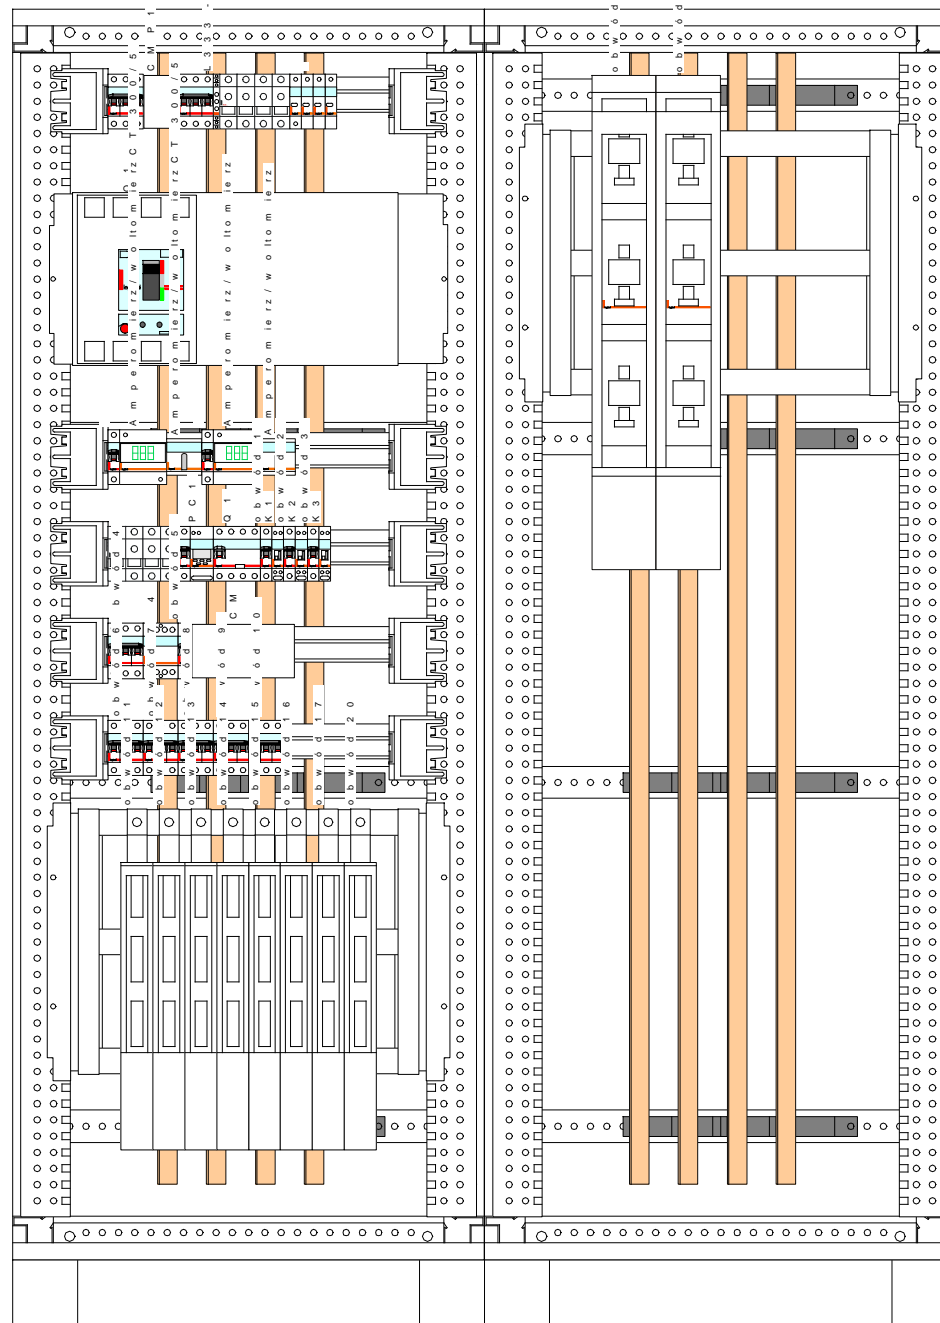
CT 300/5
CT 300/5
MCP1
Amperomierz/woltomierz
Amperomierz/woltomierz
Amperomierz/woltomierz
Amperomierz/woltomierz
Odbiór 1
Odbiór 2
Odbiór 3
PC1
Q1
Kobw 1
Kobw 2
Kobw 3
Obwód 4
Obwód 5
Obwód 6
Obwód 7
Obwód 8
Obwód 9
Obwód 10
MC
Obwód 11
Obwód 12
Obwód 13
Obwód 14
Obwód 15
Obwód 16
Obwód 17
Obwód 20
Obwód
Obwód